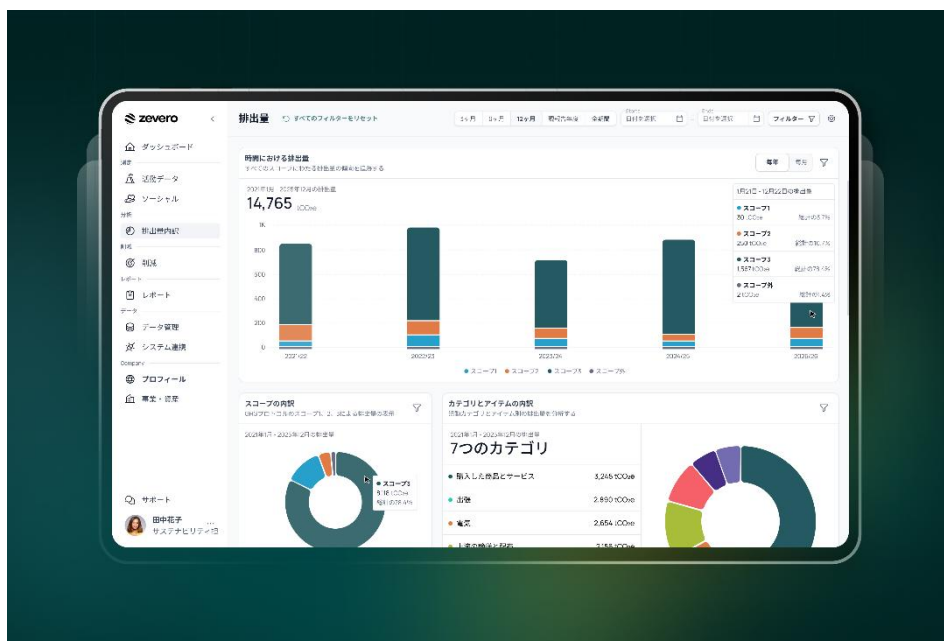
zevero

ダッシュボード
活動データ
ソーシャル
排出量内訳
削減
レポート
データ管理
システム連携
Company
プロフィール
事業・資産

サポート
田中花子
サステナビリティ担

排出量
すべてのフィルターをリセット
3ヶ月 6ヶ月 12ヶ月 会計年度 全期間
日付を選択 日付を選択
フィルター

時間における排出量
すべてのスコープにわたる排出量の傾向を把握する
毎年 毎月

14,765 tCO₂e

1月1日 - 12月31日の排出量
● スコープ1
● スコープ2
● スコープ3
● スコープ外

2021/22 2022/23 2023/24 2024/25 2025/26

● スコープ1 ● スコープ2 ● スコープ3 ● スコープ外

スコープの内訳
2021年1月 - 2025年12月の排出量
● スコープ3

カテゴリとアイテムの内訳
2021年1月 - 2025年12月の排出量
7つのカテゴリ
● 購入した物品とサービス 3,246 tCO₂e
● 出張 2,890 tCO₂e
● 電気 2,654 tCO₂e
● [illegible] 2,155 tCO₂e